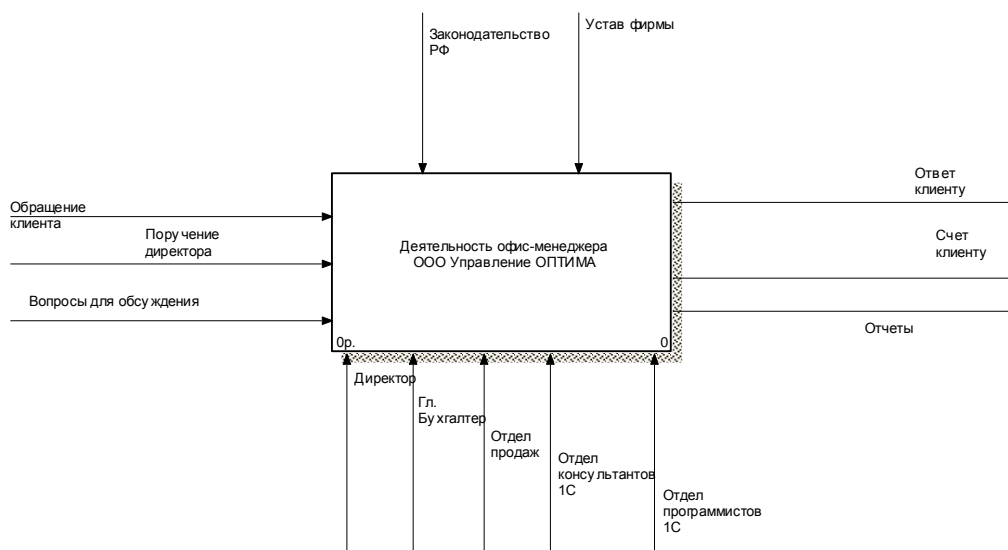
Законодательство РФ

Устав фирмы

Обращение клиента

Поручение директора

Вопросы для обсуждения

Деятельность офис-менеджера ООО Управление ОПТИМА

0р.

0

Ответ клиенту

Счет клиенту

Отчеты

Директор

Гл. Бухгалтер

Отдел продаж

Отдел консультантов 1С

Отдел программистов 1С